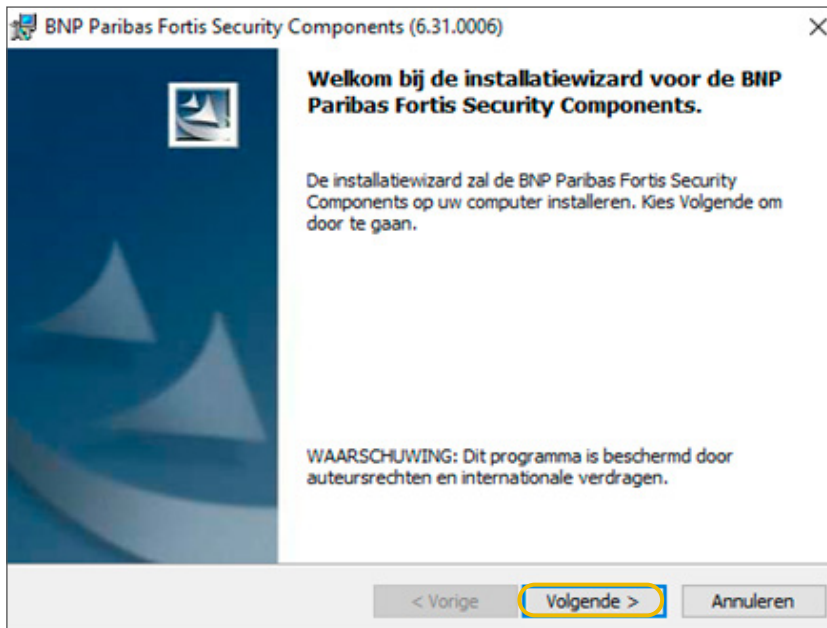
BNP Paribas Fortis Security Components (6.31.0006)

×

Welkom bij de installatiewizard voor de BNP Paribas Fortis Security Components.

De installatiewizard zal de BNP Paribas Fortis Security Components op uw computer installeren. Kies Volgende om door te gaan.

WAARSCHUWING: Dit programma is beschermd door auteursrechten en internationale verdragen.

< Vorige

Volgende >

Annuleren